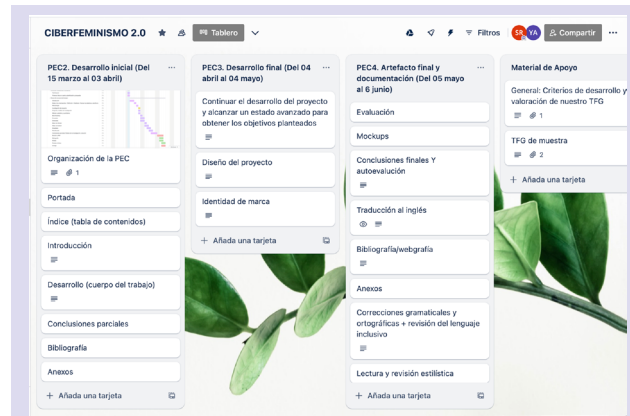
CIBERFEMINISMO 2.0 ★ Tablero Filtros SR YA Compartir ···

PEC2. Desarrollo inicial (Del 15 marzo al 03 abril) ···

Organización de la PEC
1

Portada

Índice (tabla de contenidos)

Introducción

Desarrollo (cuerpo del trabajo)

Conclusiones parciales

Bibliografía

Anexos

+ Añada una tarjeta

PEC3. Desarrollo final (Del 04 abril al 04 mayo) ···

Continuar el desarrollo del proyecto y alcanzar un estado avanzado para obtener los objetivos planteados

Diseño del proyecto

Identidad de marca

+ Añada una tarjeta

PEC4. Artefacto final y documentación (Del 05 mayo al 6 junio) ···

Evaluación

Mockups

Conclusiones finales Y autoevaluación

Traducción al inglés

Bibliografía/webgrafía

Anexos

Correcciones gramaticales y ortográficas + revisión del lenguaje inclusivo

Lectura y revisión estilística

+ Añada una tarjeta

Material de Apoyo

General: Criterios de desarrollo y valoración de nuestro TFG
1

TFG de muestra
2

+ Añada una tarjeta